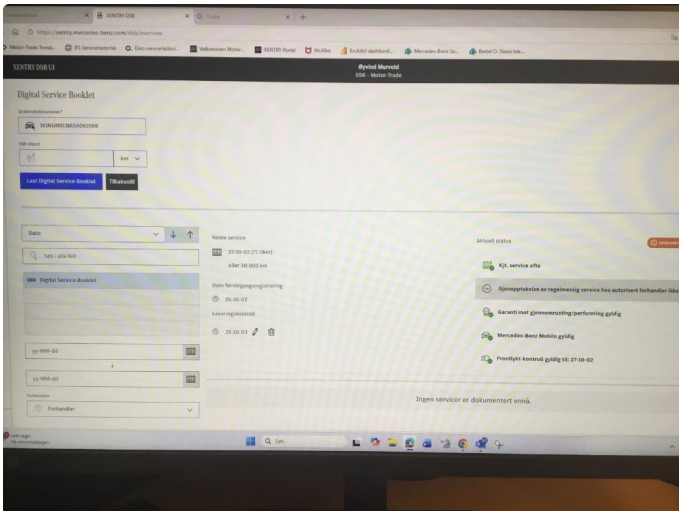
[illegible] × XENTRY DSB × Ordre × +

https://xentry.mercedes-benz.com/dsb/overview

Motor-Trade Trond... IPS Servicemanuale Dørs serviceteknikere... Velkommen Motor... XENTRY Portal McAfee Fruktful dashboard... Mercedes-Benz Se... Bertel O. Steen Intr...

XENTRY DSB UI

Øyvind Murvold
056 - Motor-Trade

Digital Service Booklet

Understellsnummer*

W1NGM0C86SA001588

KM-stand

km

Last Digital Service Booklet Tilbakestill

Dato

Søk i alle felt

Digital Service Booklet

yy-MM-dd

yy-MM-dd

Forhandler

Forhandler

Neste service

27-10-02 (71 dager)

eller 30 000 km

Dato førstegangsregistrering

25-10-02

Leveringskontroll

25-10-03

Aktuell status

Unknown

Kjt. service offe

Gjennopptakelse av regelmessig service hos autorisert forhandler ikke

Garanti mot gjennomrusting/perforering gyldig

Mercedes-Benz Mobilo gyldig

Frontlykt-kontroll gyldig til: 27-10-02

Ingen servicer er dokumentert ennå.

Lett regn
Til kommentaren

Søk